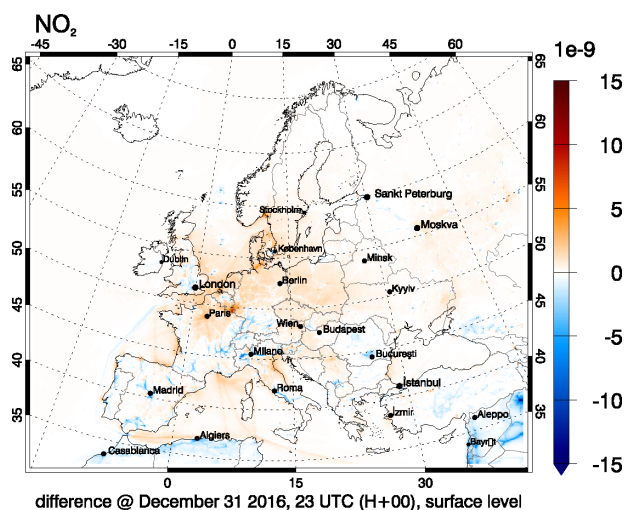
$NO_2$

-45 -30 -15 0 15 30 45 60

1e-9

15
10
5
0
-5
-10
-15

65
60
55
50
45
40
35

65
60
55
50
45
40
35

Sankt Peterburg
Stockholm
Moskva
København
Dublin
Minsk
Berlin
London
Kyyiv
Paris
Wien
Budapest
Milano
București
Madrid
Roma
İstanbul
İzmir
Aleppo
Algiers
Bayr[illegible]
Casablanca

0 15 30

difference @ December 31 2016, 23 UTC (H+00), surface level